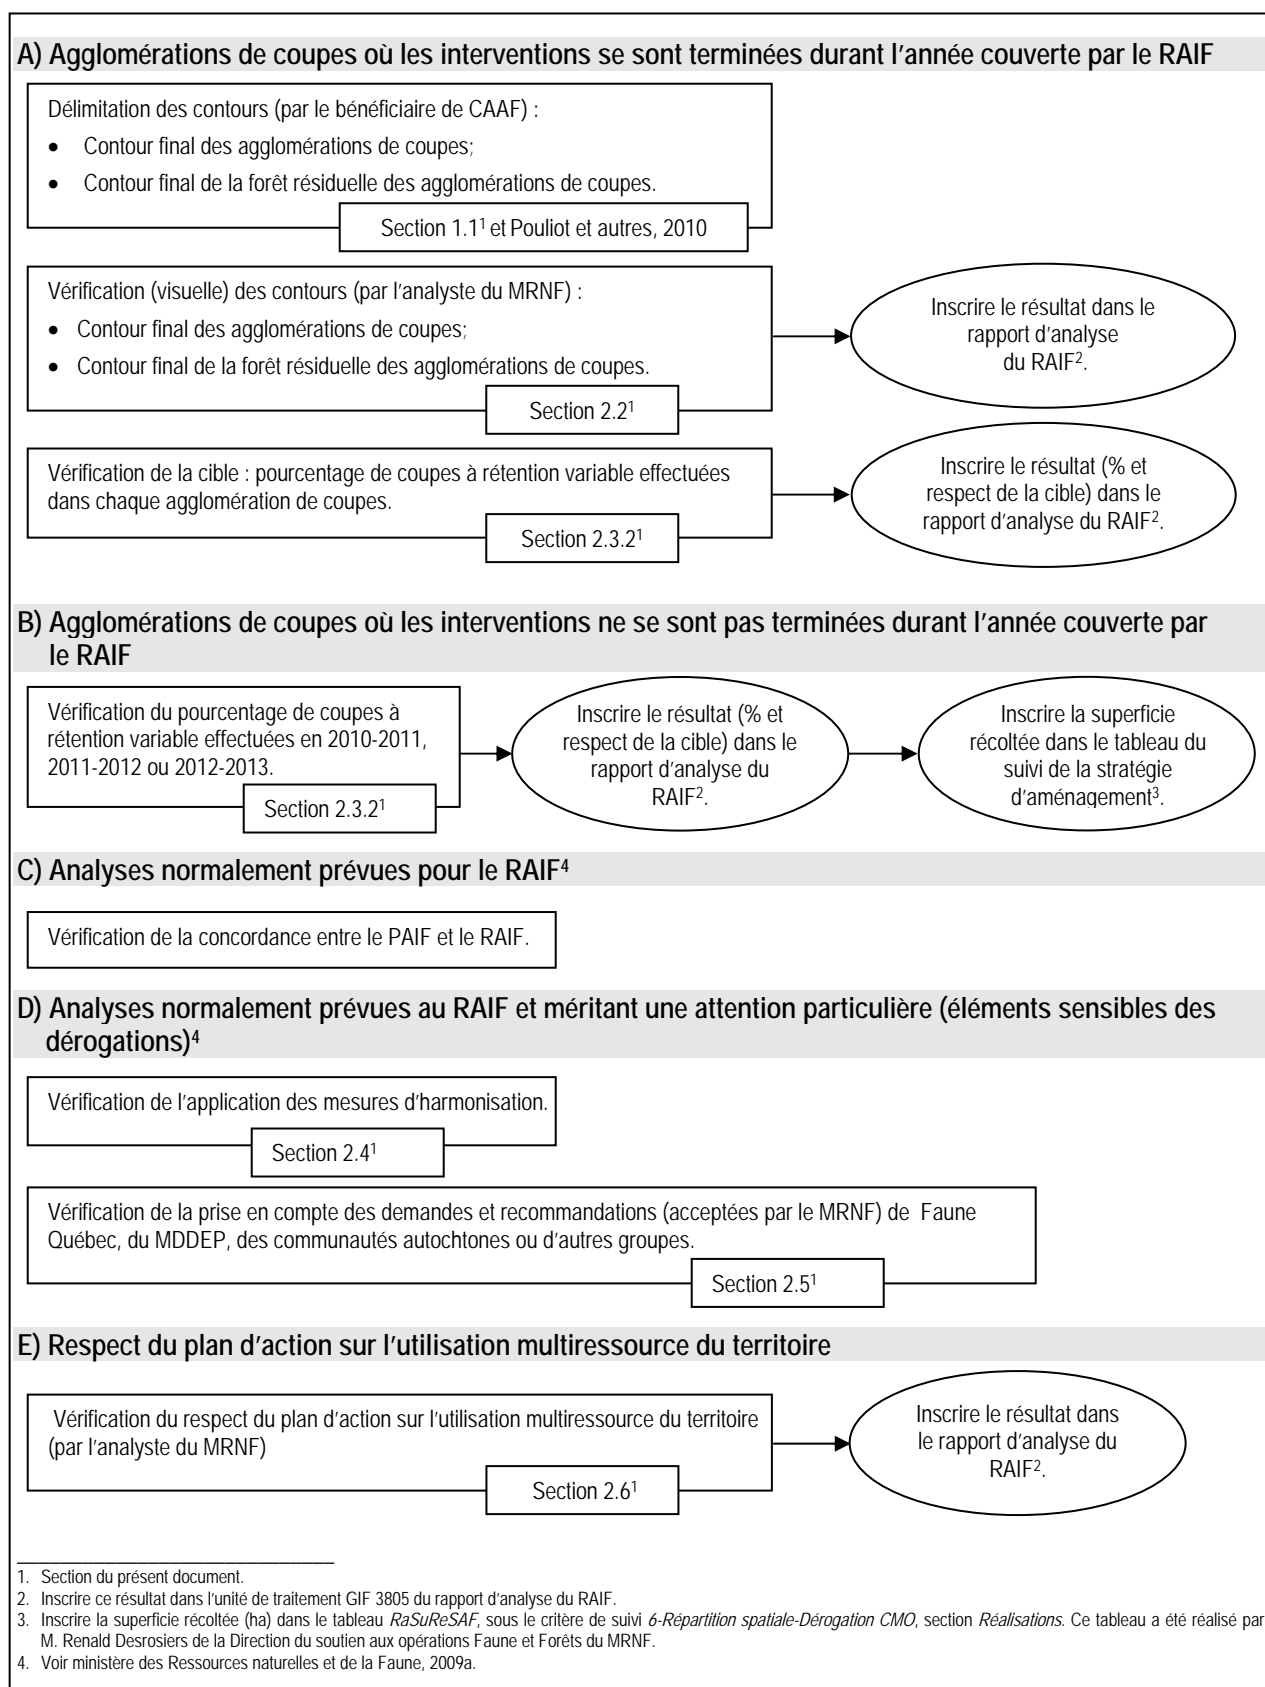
A) Agglomérations de coupes où les interventions se sont terminées durant l'année couverte par le RAIF

Délimitation des contours (par le bénéficiaire de CAAF) :

- Contour final des agglomérations de coupes;
- Contour final de la forêt résiduelle des agglomérations de coupes.

Section 1.1$^1$ et Pouliot et autres, 2010

Vérification (visuelle) des contours (par l'analyste du MRNF) :

- Contour final des agglomérations de coupes;
- Contour final de la forêt résiduelle des agglomérations de coupes.

Section 2.2$^1$

Inscrire le résultat dans le rapport d'analyse du RAIF$^2$.

Vérification de la cible : pourcentage de coupes à rétention variable effectuées dans chaque agglomération de coupes.

Section 2.3.2$^1$

Inscrire le résultat (% et respect de la cible) dans le rapport d'analyse du RAIF$^2$.

B) Agglomérations de coupes où les interventions ne se sont pas terminées durant l'année couverte par le RAIF

Vérification du pourcentage de coupes à rétention variable effectuées en 2010-2011, 2011-2012 ou 2012-2013.

Section 2.3.2$^1$

Inscrire le résultat (% et respect de la cible) dans le rapport d'analyse du RAIF$^2$.

Inscrire la superficie récoltée dans le tableau du suivi de la stratégie d'aménagement$^3$.

C) Analyses normalement prévues pour le RAIF$^4$

Vérification de la concordance entre le PAIF et le RAIF.

D) Analyses normalement prévues au RAIF et méritant une attention particulière (éléments sensibles des dérogations)$^4$

Vérification de l'application des mesures d'harmonisation.

Section 2.4$^1$

Vérification de la prise en compte des demandes et recommandations (acceptées par le MRNF) de Faune Québec, du MDDEP, des communautés autochtones ou d'autres groupes.

Section 2.5$^1$

E) Respect du plan d'action sur l'utilisation multiressource du territoire

Vérification du respect du plan d'action sur l'utilisation multiressource du territoire (par l'analyste du MRNF)

Section 2.6$^1$

Inscrire le résultat dans le rapport d'analyse du RAIF$^2$.

1. Section du présent document.
2. Inscrire ce résultat dans l'unité de traitement GIF 3805 du rapport d'analyse du RAIF.
3. Inscrire la superficie récoltée (ha) dans le tableau *RaSuReSAF*, sous le critère de suivi *6-Répartition spatiale-Dérogation CMO*, section *Réalisations*. Ce tableau a été réalisé par M. Renald Desrosiers de la Direction du soutien aux opérations Faune et Forêts du MRNF.
4. Voir ministère des Ressources naturelles et de la Faune, 2009a.